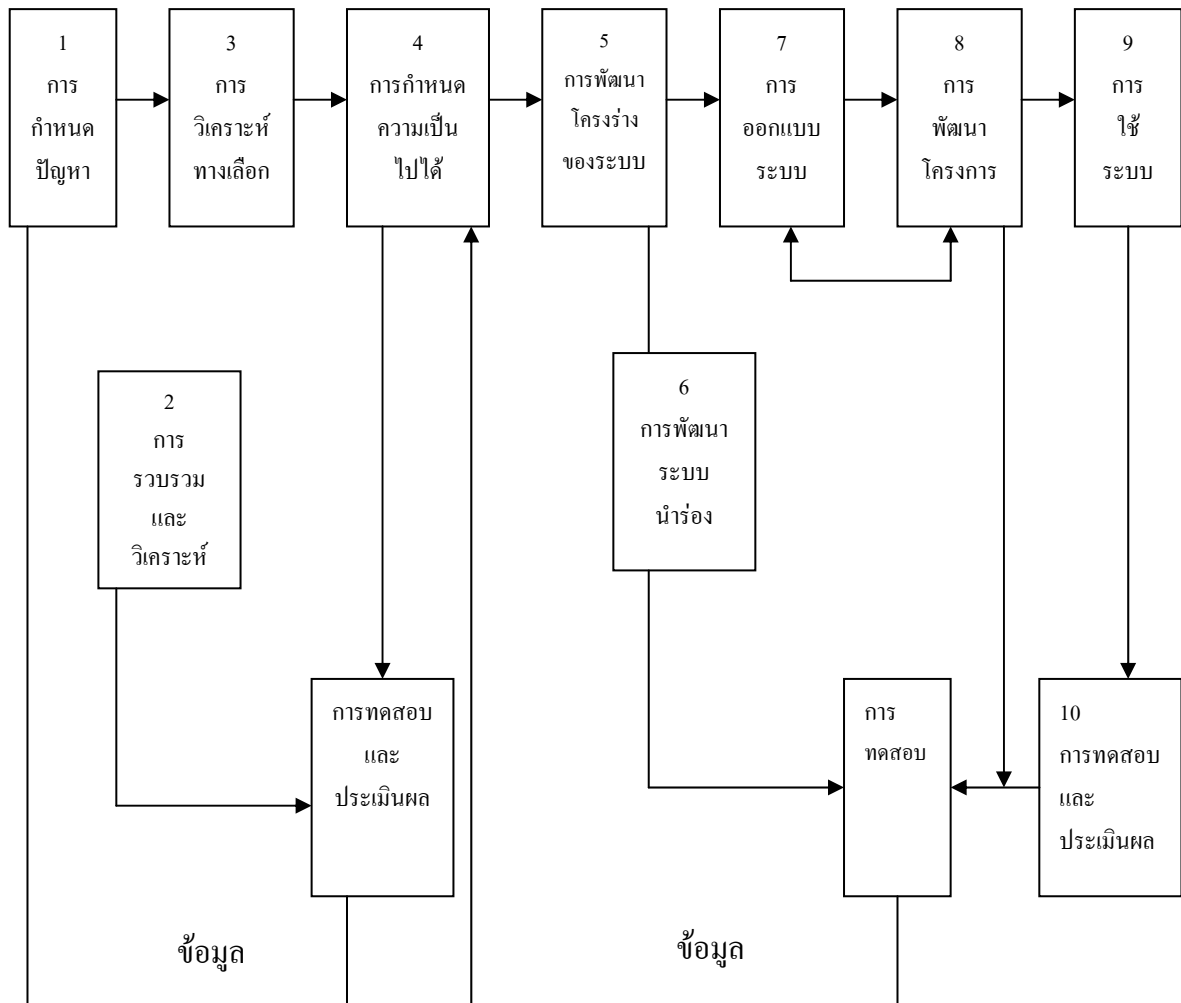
1
การ
กำหนด
ปัญหา

3
การ
วิเคราะห์
ทางเลือก

4
การกำหนด
ความเป็น
ไปได้

5
การพัฒนา
โครงร่าง
ของระบบ

7
การ
ออกแบบ
ระบบ

8
การ
พัฒนา
โครงการ

9
การ
ใช้
ระบบ

2
การ
รวบรวม
และ
วิเคราะห์

6
การพัฒนา
ระบบ
นำร่อง

การทดสอบ
และ
ประเมินผล

การ
ทดสอบ

10
การทดสอบ
และ
ประเมินผล

ข้อมูล

ข้อมูล